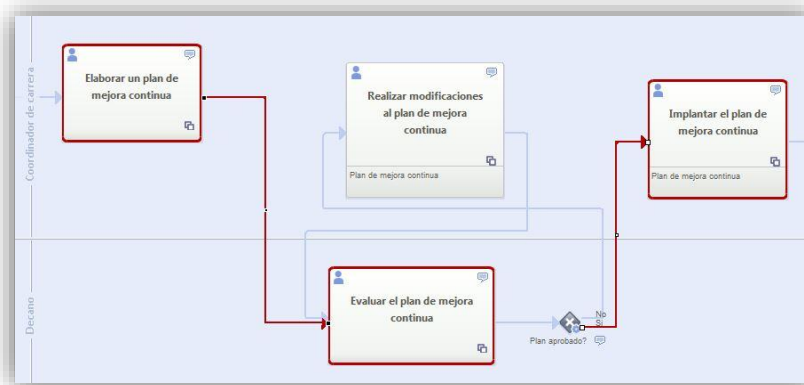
Coordinador de carrera

Elaborar un plan de mejora continua

Realizar modificaciones al plan de mejora continua

Plan de mejora continua

Implantar el plan de mejora continua

Plan de mejora continua

Decano

Evaluar el plan de mejora continua

No

Si

Plan aprobado?